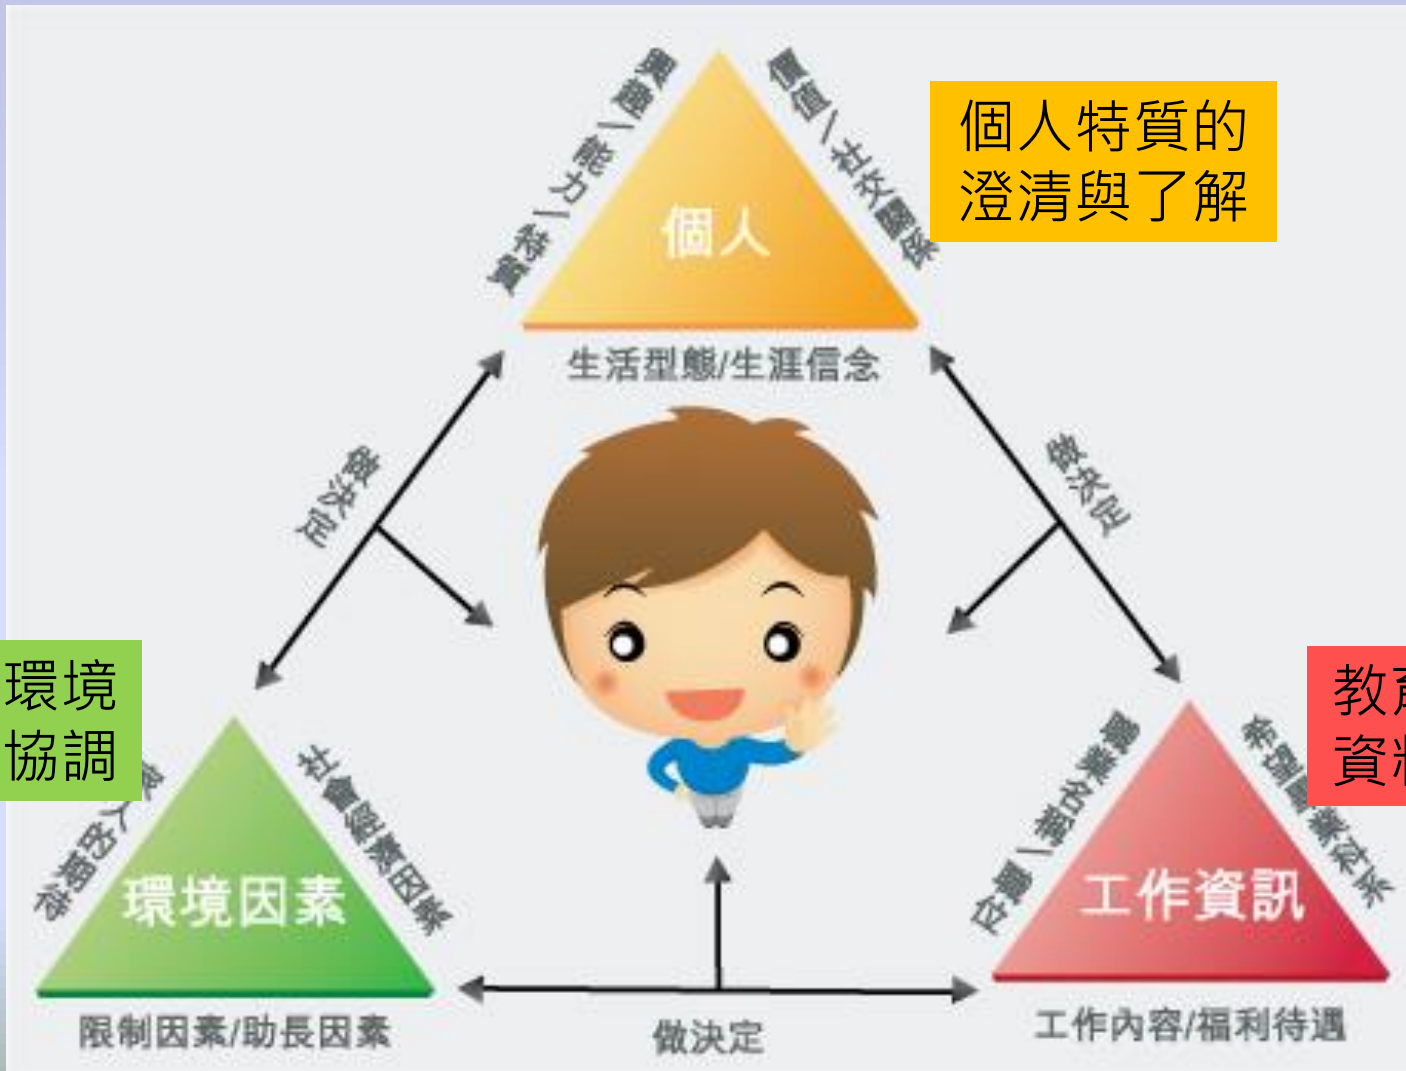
特質/能力/興趣

價值/社交關係

個人特質的
澄清與了解

個人

生活型態/生涯信念

做決定

做決定

環境
協調

教育
資料

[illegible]人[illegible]

社會經濟因素

環境因素

限制因素/助長因素

做決定

位置/潛在職場

希望職業從未

工作資訊

工作內容/福利待遇